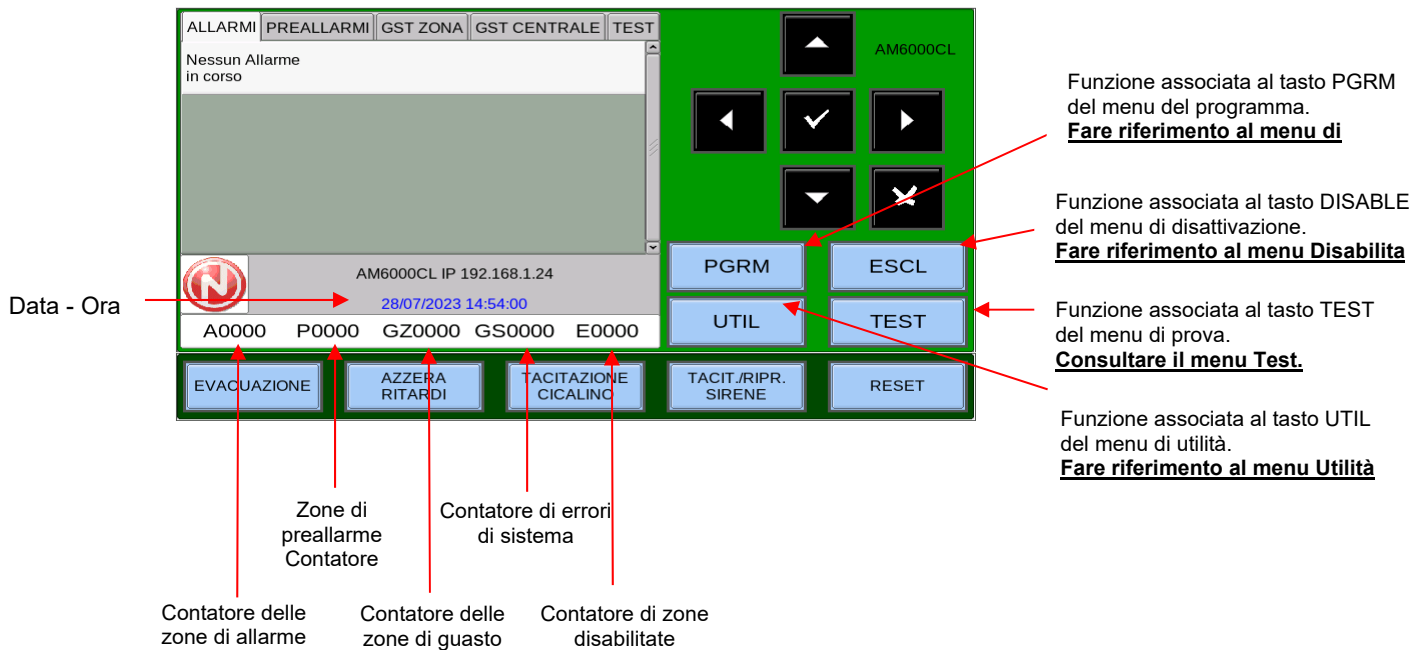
ALLARMI | PREALLARMI | GST ZONA | GST CENTRALE | TEST

Nessun Allarme
in corso

AM6000CL IP 192.168.1.24
28/07/2023 14:54:00

A0000 P0000 GZ0000 GS0000 E0000

AM6000CL

PGRM
ESCL
UTIL
TEST

EVACUAZIONE
AZZERA RITARDI
TACITAZIONE CICALINO
TACIT./RIPR. SIRENE
RESET

Data - Ora

Funzione associata al tasto PGRM del menu del programma.
Fare riferimento al menu di

Funzione associata al tasto DISABLE del menu di disattivazione.
Fare riferimento al menu Disabilita

Funzione associata al tasto TEST del menu di prova.
Consultare il menu Test.

Funzione associata al tasto UTIL del menu di utilità.
Fare riferimento al menu Utilità

Zone di preallarme Contatore

Contatore di errori di sistema

Contatore delle zone di allarme

Contatore delle zone di guasto

Contatore di zone disabilitate